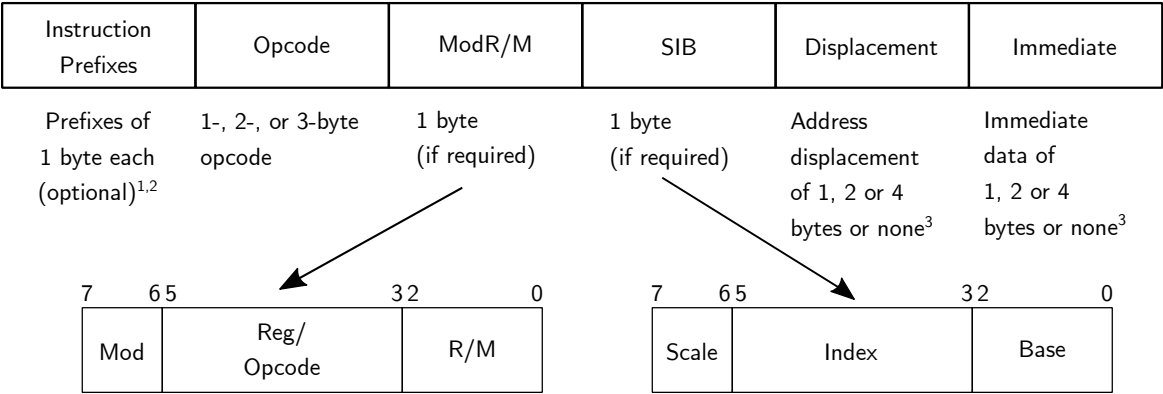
| Instruction Prefixes | Opcode | ModR/M | SIB | Displacement | Immediate |
|---|---|---|---|---|---|

Prefixes of 1 byte each (optional)$^{1,2}$

1-, 2-, or 3-byte opcode

1 byte (if required)

1 byte (if required)

Address displacement of 1, 2 or 4 bytes or none$^3$

Immediate data of 1, 2 or 4 bytes or none$^3$

7 6 5 3 2 0

| Mod | Reg/ Opcode | R/M |
|---|---|---|

7 6 5 3 2 0

| Scale | Index | Base |
|---|---|---|